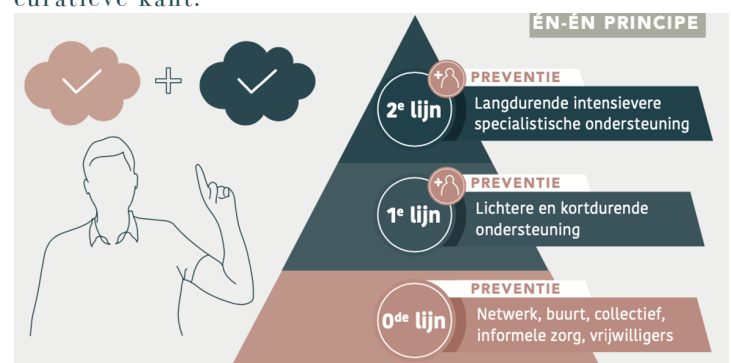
curatieve kant.

ÉN-ÉN PRINCIPE

$2^e$ lijn
PREVENTIE
Langdurende intensievere specialistische ondersteuning

$1^e$ lijn
PREVENTIE
Lichtere en kortdurende ondersteuning

$0^{de}$ lijn
PREVENTIE
Netwerk, buurt, collectief, informele zorg, vrijwilligers